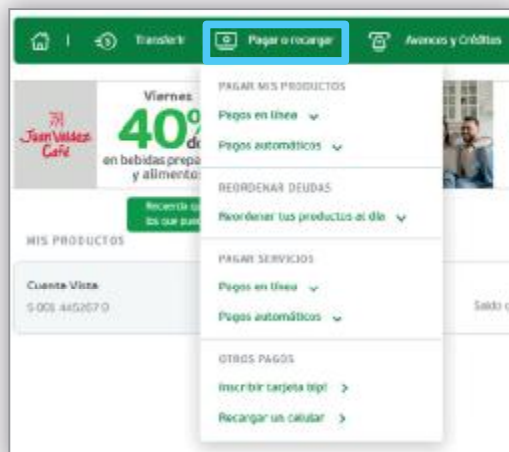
Transferir | Pagar o recargar | Avances y Créditos

Juan Valdez Café

Viernes

40% d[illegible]

en bebidas prepa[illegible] y alimento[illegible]

Recuerda q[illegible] los que pue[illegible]

MIS PRODUCTOS

Cuenta Vista

5 005 4452070

Saldo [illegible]

PAGAR MIS PRODUCTOS

Pagos en línea

Pagos automáticos

REORDENAR DEUDAS

Reordenar tus productos al día

PAGAR SERVICIOS

Pagos en línea

Pagos automáticos

OTROS PAGOS

Inscribir tarjeta bip!

Recargar un celular